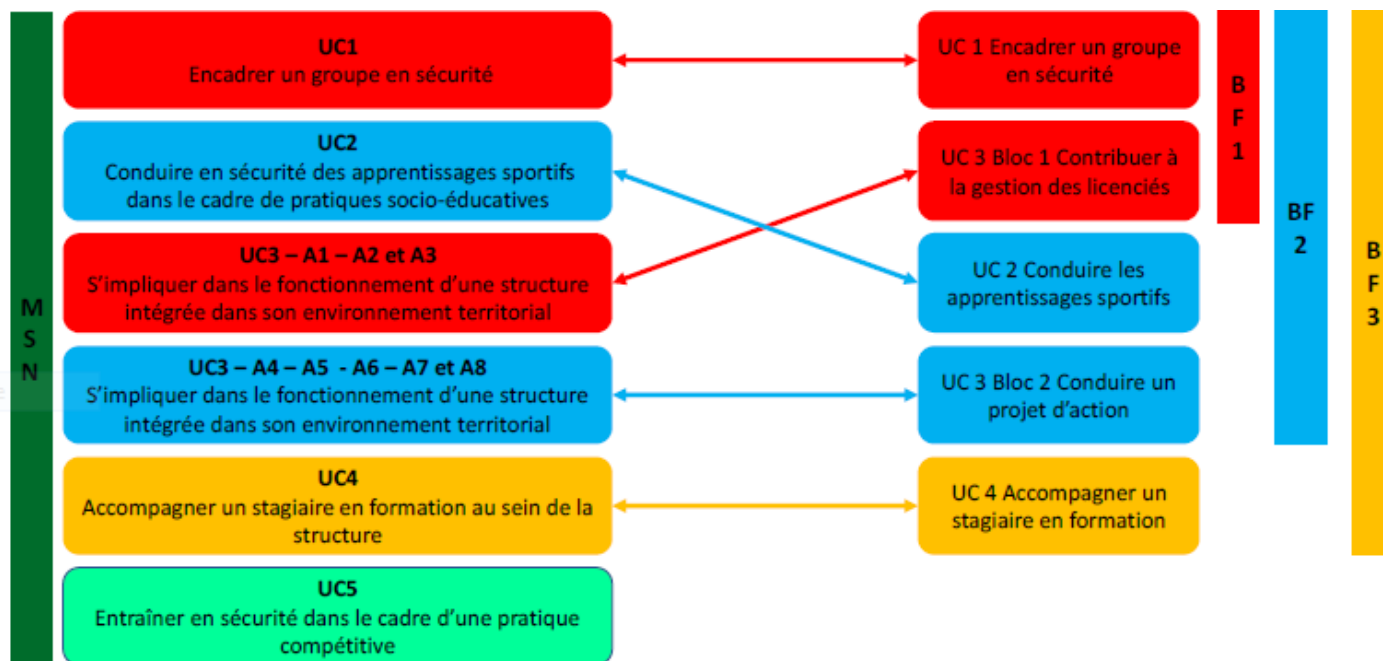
M
S
N

UC1
Encadrer un groupe en sécurité

UC2
Conduire en sécurité des apprentissages sportifs dans le cadre de pratiques socio-éducatives

UC3 – A1 – A2 et A3
S'impliquer dans le fonctionnement d'une structure intégrée dans son environnement territorial

UC3 – A4 – A5 - A6 – A7 et A8
S'impliquer dans le fonctionnement d'une structure intégrée dans son environnement territorial

UC4
Accompagner un stagiaire en formation au sein de la structure

UC5
Entraîner en sécurité dans le cadre d'une pratique compétitive

UC 1 Encadrer un groupe en sécurité

UC 3 Bloc 1 Contribuer à la gestion des licenciés

UC 2 Conduire les apprentissages sportifs

UC 3 Bloc 2 Conduire un projet d'action

UC 4 Accompagner un stagiaire en formation

B
F
1

BF
2

B
F
3